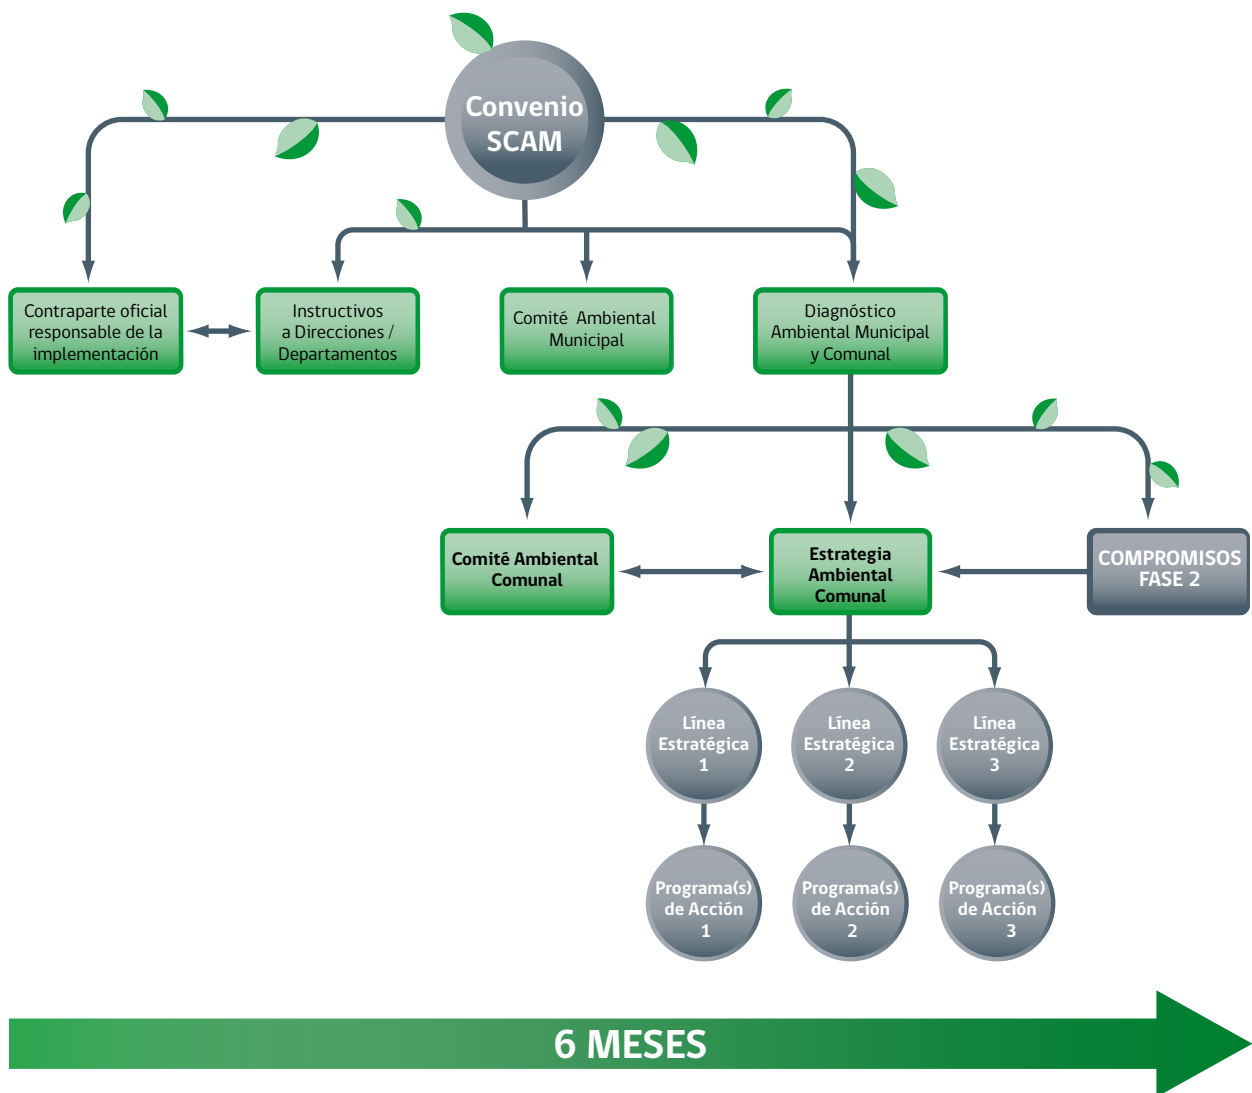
Convenio SCAM

Contraparte oficial responsable de la implementación

Instructivos a Direcciones / Departamentos

Comité Ambiental Municipal

Diagnóstico Ambiental Municipal y Comunal

Comité Ambiental Comunal

Estrategia Ambiental Comunal

COMPROMISOS FASE 2

Línea Estratégica 1

Línea Estratégica 2

Línea Estratégica 3

Programa(s) de Acción 1

Programa(s) de Acción 2

Programa(s) de Acción 3

6 MESES